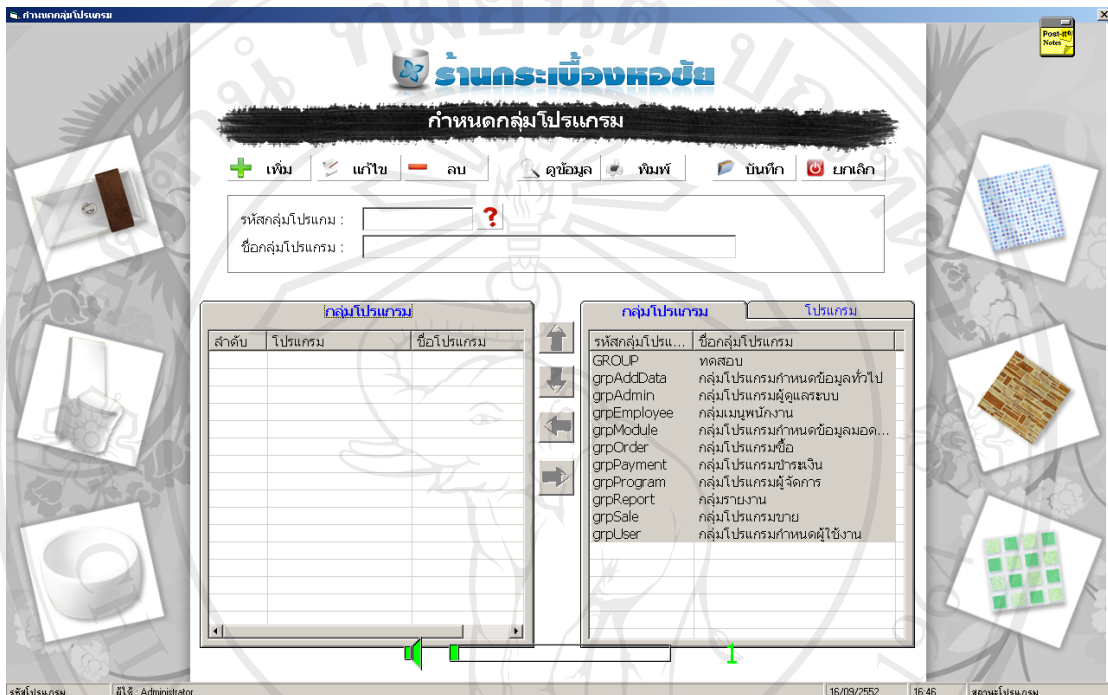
กำหนดกลุ่มโปรแกรม

Post-it® Notes

ร้านกระเบื้องหอขัย

กำหนดกลุ่มโปรแกรม

เพิ่ม แก้ไข ลบ ดูข้อมูล พิมพ์ บันทึก ยกเลิก

รหัสกลุ่มโปรแกม :

ชื่อกลุ่มโปรแกรม :

กลุ่มโปรแกรม

| ลำดับ | โปรแกรม | ชื่อโปรแกรม |
|---|---|---|

กลุ่มโปรแกรม | โปรแกรม

| รหัสกลุ่มโปรแ... | ชื่อกลุ่มโปรแกรม |
|---|---|
| GROUP | ทดสอบ |
| grpAddData | กลุ่มโปรแกรมกำหนดข้อมูลทั่วไป |
| grpAdmin | กลุ่มโปรแกรมผู้ดูแลระบบ |
| grpEmployee | กลุ่มเมนูพนักงาน |
| grpModule | กลุ่มโปรแกรมกำหนดข้อมูลมอด... |
| grpOrder | กลุ่มโปรแกรมซื้อ |
| grpPayment | กลุ่มโปรแกรมชำระเงิน |
| grpProgram | กลุ่มโปรแกรมผู้จัดการ |
| grpReport | กลุ่มรายงาน |
| grpSale | กลุ่มโปรแกรมขาย |
| grpUser | กลุ่มโปรแกรมกำหนดผู้ใช้งาน |

รหัสโปรแกรม | ผู้ใช้ : Administrator | 16/09/2552 | 16:46 | สถานะโปรแกรม